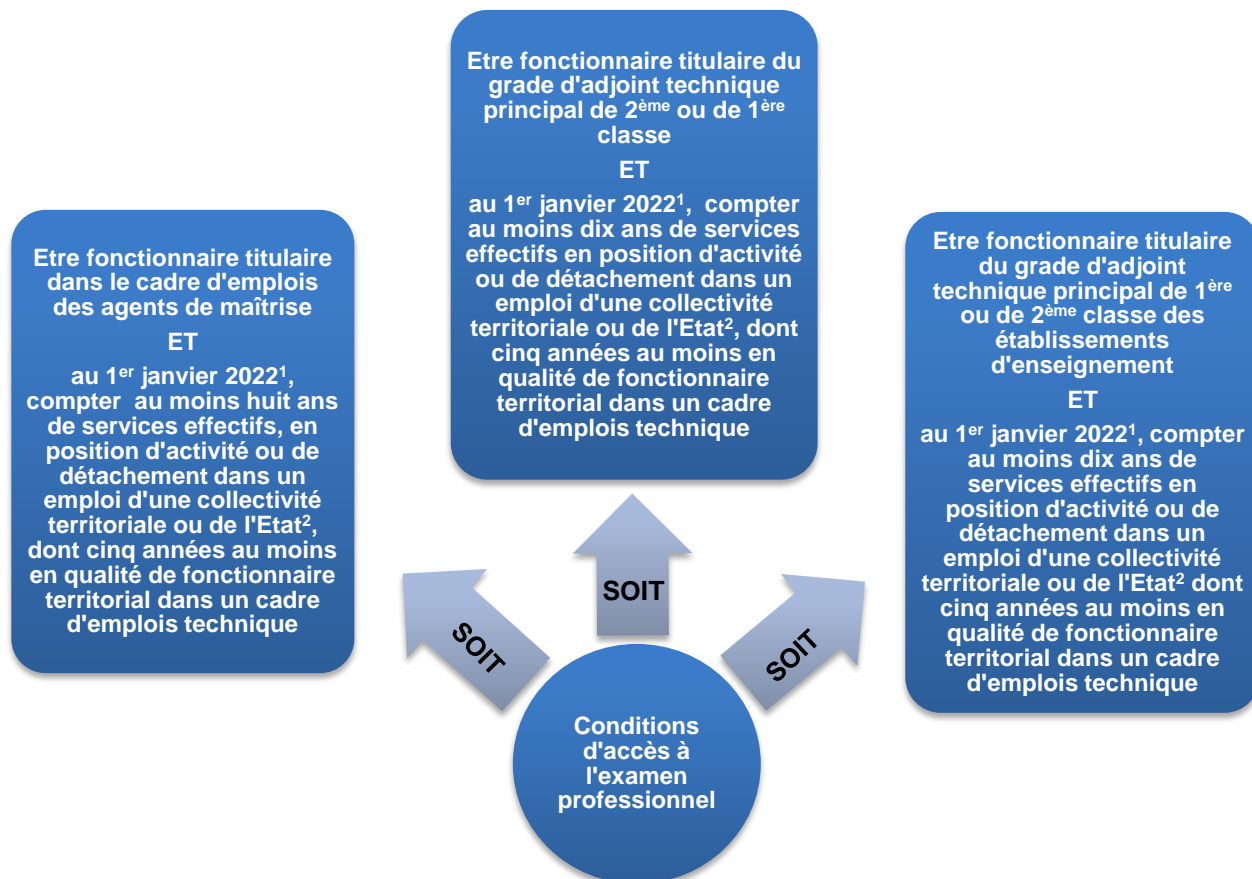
Etre fonctionnaire titulaire dans le cadre d'emplois des agents de maîtrise

ET

au 1$^{er}$ janvier 2022$^{1}$, compter au moins huit ans de services effectifs, en position d'activité ou de détachement dans un emploi d'une collectivité territoriale ou de l'Etat$^{2}$, dont cinq années au moins en qualité de fonctionnaire territorial dans un cadre d'emplois technique

Etre fonctionnaire titulaire du grade d'adjoint technique principal de 2$^{ème}$ ou de 1$^{ère}$ classe

ET

au 1$^{er}$ janvier 2022$^{1}$, compter au moins dix ans de services effectifs en position d'activité ou de détachement dans un emploi d'une collectivité territoriale ou de l'Etat$^{2}$, dont cinq années au moins en qualité de fonctionnaire territorial dans un cadre d'emplois technique

Etre fonctionnaire titulaire du grade d'adjoint technique principal de 1$^{ère}$ ou de 2$^{ème}$ classe des établissements d'enseignement

ET

au 1$^{er}$ janvier 2022$^{1}$, compter au moins dix ans de services effectifs en position d'activité ou de détachement dans un emploi d'une collectivité territoriale ou de l'Etat$^{2}$ dont cinq années au moins en qualité de fonctionnaire territorial dans un cadre d'emplois technique

SOIT

SOIT

SOIT

Conditions d'accès à l'examen professionnel